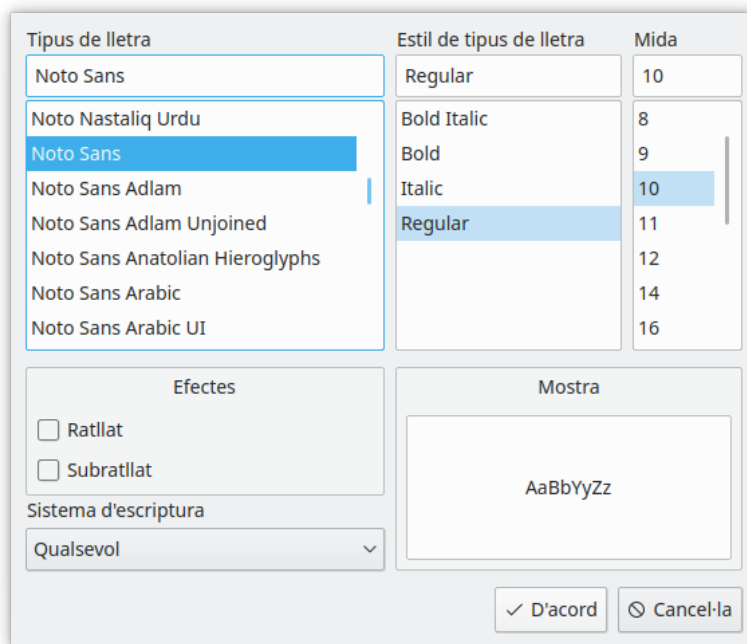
Tipus de lletra

Noto Sans

Noto Nastaliq Urdu
Noto Sans
Noto Sans Adlam
Noto Sans Adlam Unjoined
Noto Sans Anatolian Hieroglyphs
Noto Sans Arabic
Noto Sans Arabic UI

Estil de tipus de lletra

Regular

Bold Italic
Bold
Italic
Regular

Mida

10

8
9
10
11
12
14
16

Efectes

Ratllat

Subratllat

Sistema d'escriptura

Qualsevol

Mostra

AaBbYyZz

D'acord

Cancel·la